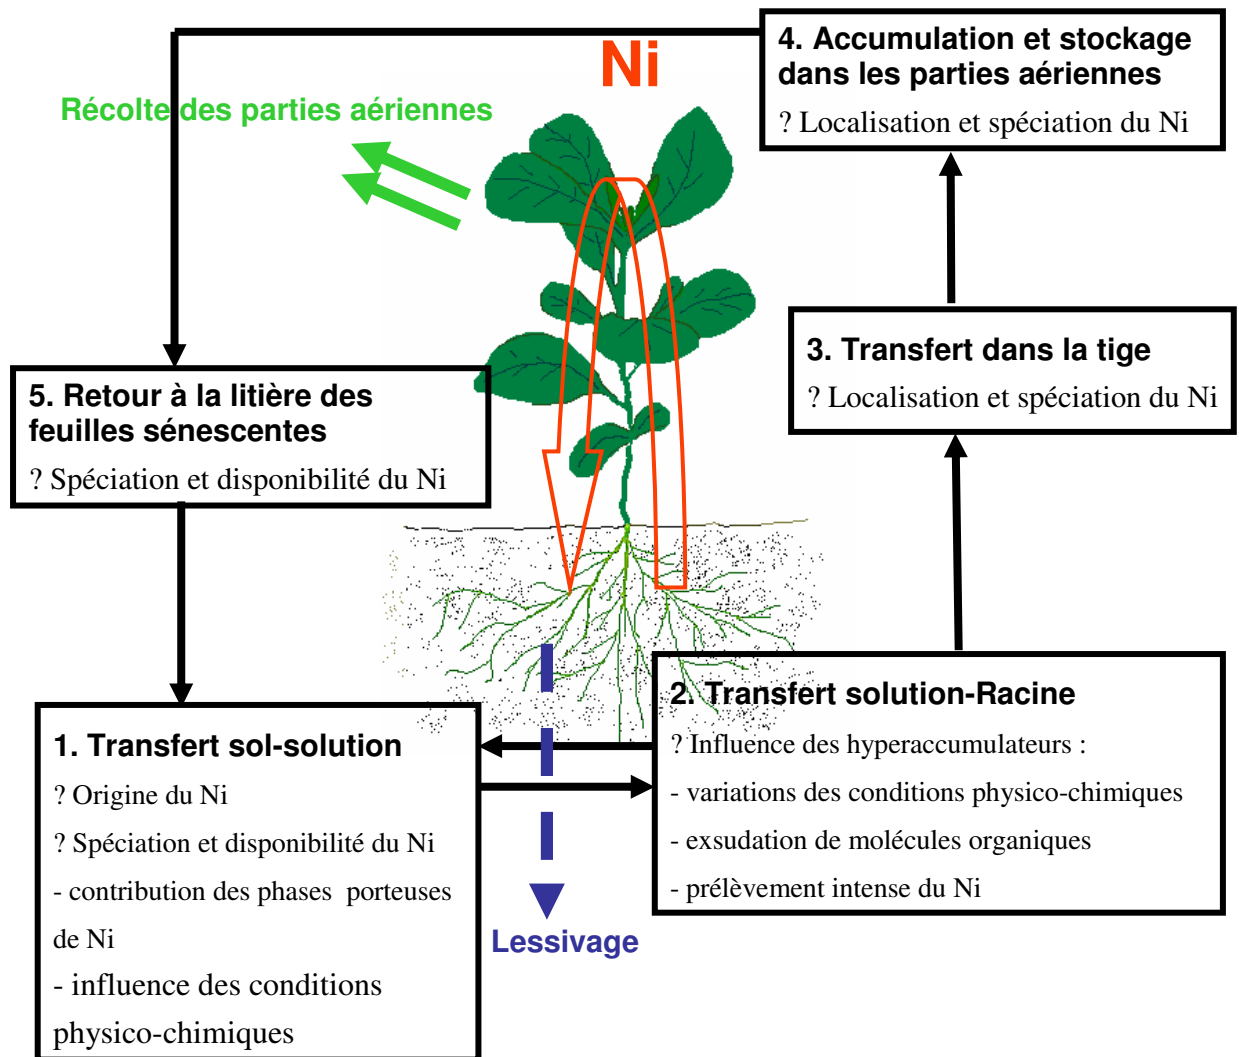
Ni

Récolte des parties aériennes

4. Accumulation et stockage dans les parties aériennes

? Localisation et spéciation du Ni

3. Transfert dans la tige

? Localisation et spéciation du Ni

5. Retour à la litière des feuilles sénescentes

? Spéciation et disponibilité du Ni

2. Transfert solution-Racine

? Influence des hyperaccumulateurs :

- variations des conditions physico-chimiques

- exsudation de molécules organiques

- prélèvement intense du Ni

1. Transfert sol-solution

? Origine du Ni

? Spéciation et disponibilité du Ni

- contribution des phases porteuses de Ni

- influence des conditions physico-chimiques

Lessivage